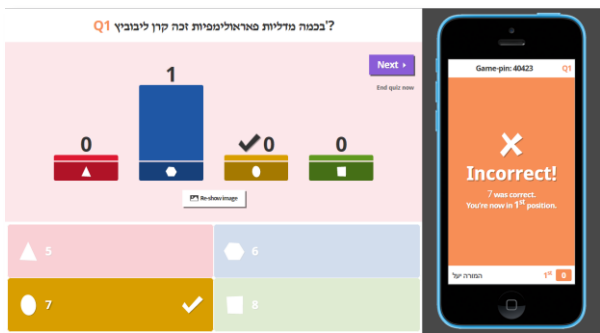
Q1 בכמה מדליות פאראולימפיות זכה קרן ליבוביץ'?

Next ›

End quiz now

1

0

0

0

Re-show image

5

6

7

8

Game-pin: 40423

Q1

Incorrect!

7 was correct.
You're now in 1st position.

המורה של

1st

0